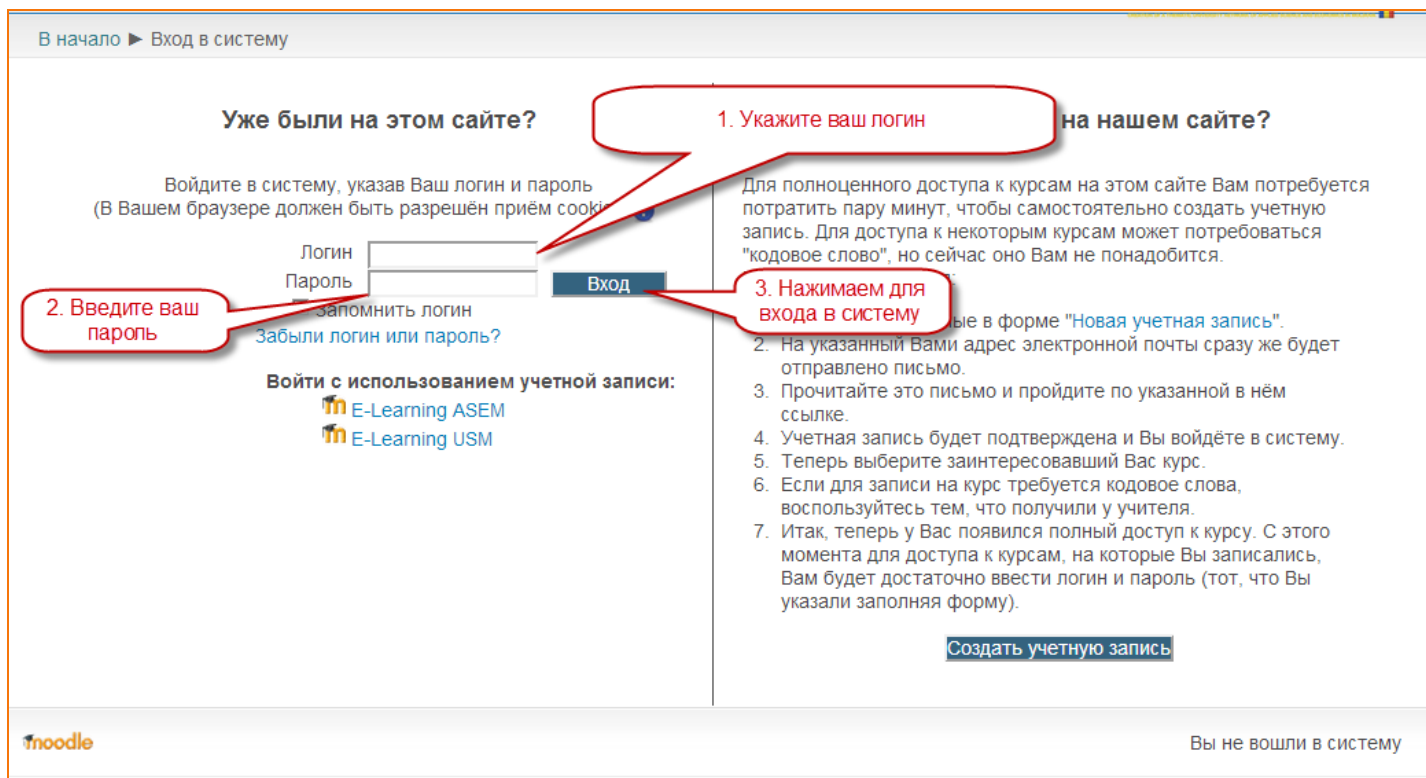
В начало ► Вход в систему

Уже были на этом сайте?

1. Укажите ваш логин

на нашем сайте?

Войдите в систему, указав Ваш логин и пароль
(В Вашем браузере должен быть разрешён приём cooki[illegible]

Логин
Пароль
Вход

2. Введите ваш пароль

Запомнить логин
Забыли логин или пароль?

3. Нажимаем для входа в систему

Войти с использованием учетной записи:
E-Learning ASEM
E-Learning USM

Для полноценного доступа к курсам на этом сайте Вам потребуется потратить пару минут, чтобы самостоятельно создать учетную запись. Для доступа к некоторым курсам может потребоваться "кодовое слово", но сейчас оно Вам не понадобится.

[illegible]ые в форме "Новая учетная запись".
2. На указанный Вами адрес электронной почты сразу же будет отправлено письмо.
3. Прочитайте это письмо и пройдите по указанной в нём ссылке.
4. Учетная запись будет подтверждена и Вы войдёте в систему.
5. Теперь выберите заинтересовавший Вас курс.
6. Если для записи на курс требуется кодовое слова, воспользуйтесь тем, что получили у учителя.
7. Итак, теперь у Вас появился полный доступ к курсу. С этого момента для доступа к курсам, на которые Вы записались, Вам будет достаточно ввести логин и пароль (тот, что Вы указали заполняя форму).

Создать учетную запись

moodle

Вы не вошли в систему